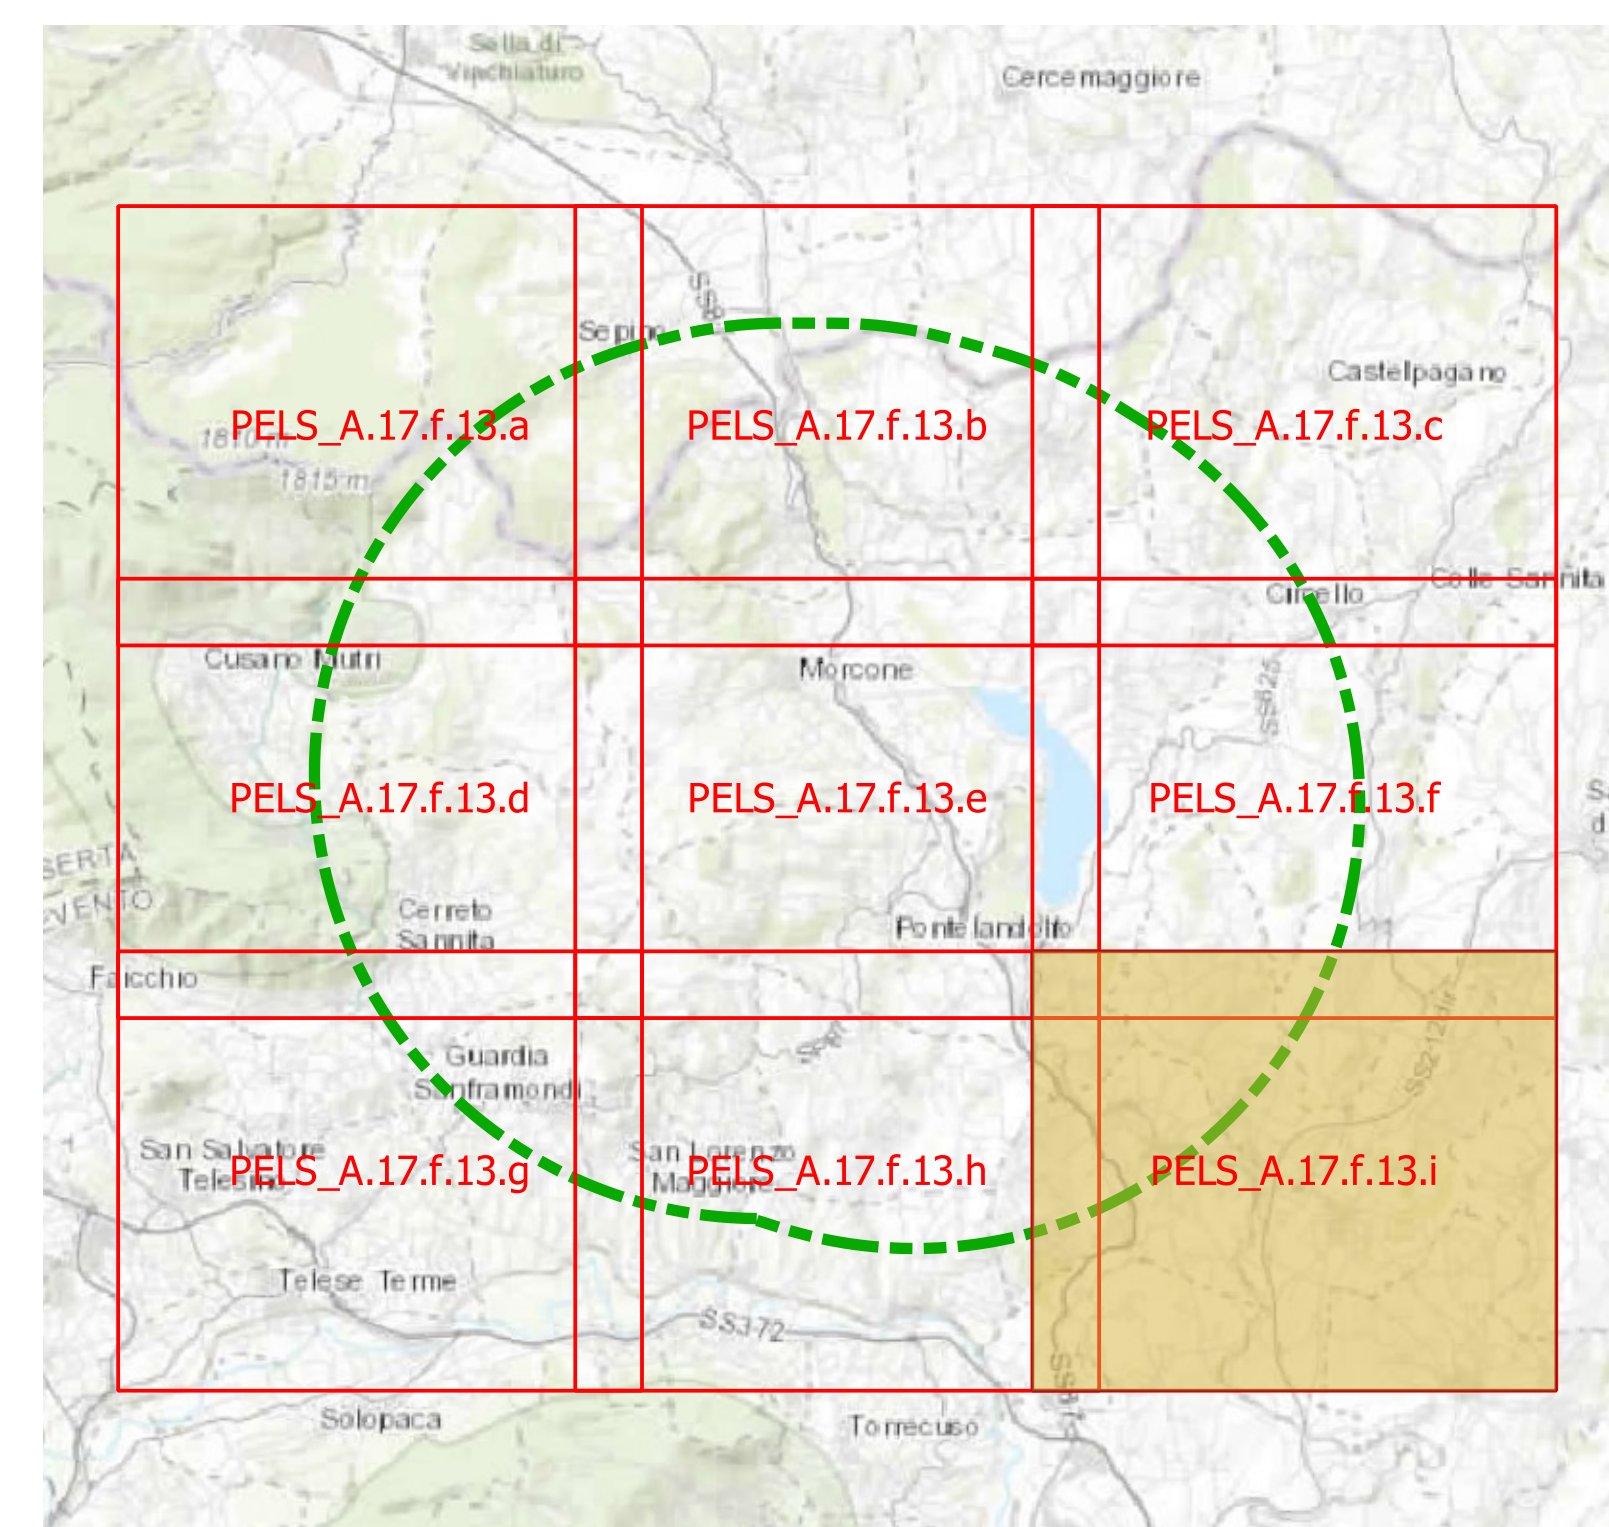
Sella di Vinchiaturo

Cercemaggiore

Sepino

SS87

Castelpagano

1810 m

1815 m

PELS_A.17.f.13.a

PELS_A.17.f.13.b

PELS_A.17.f.13.c

Circello

Colle Sannita

Cusano Mutri

Morcone

SS625

PELS_A.17.f.13.d

PELS_A.17.f.13.e

PELS_A.17.f.13.f

CASERTA

BENEVENTO

Cerreto Sannita

Pontelandolfo

Faicchio

SS212

Guardia Sanframondi

San Salvatore Telesino

PELS_A.17.f.13.g

San Lorenzo Maggiore

PELS_A.17.f.13.h

PELS_A.17.f.13.i

Telese Terme

SS372

SS87

Solopaca

Torrecuso